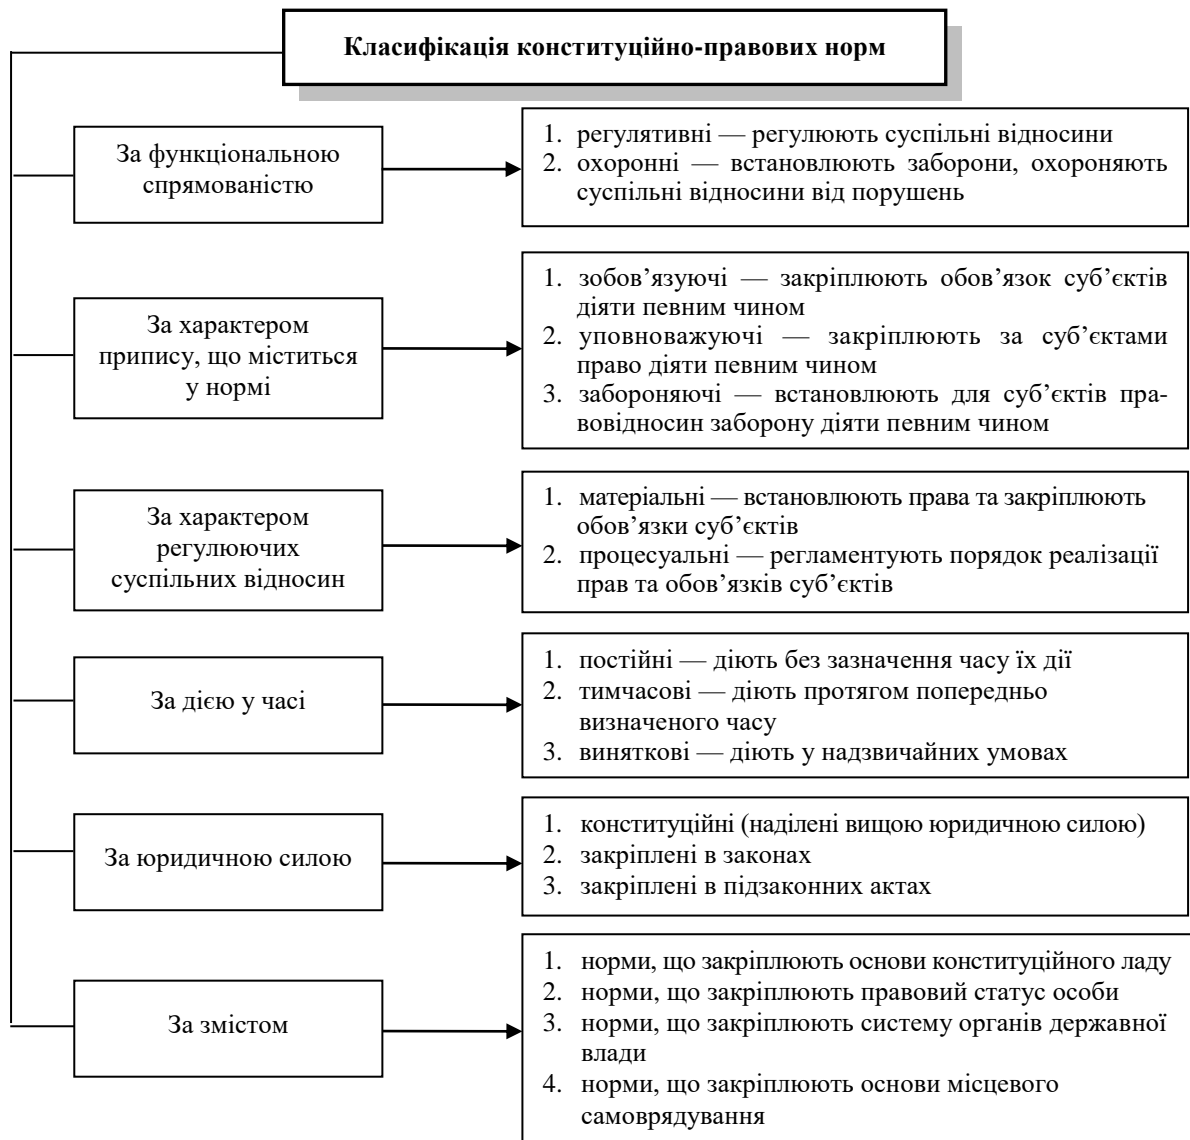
Класифікація конституційно-правових норм

За функціональною спрямованістю

1. регулятивні — регулюють суспільні відносини
2. охоронні — встановлюють заборони, охороняють суспільні відносини від порушень

За характером припису, що міститься у нормі

1. зобов'язуючі — закріплюють обов'язок суб'єктів діяти певним чином
2. уповноважуючі — закріплюють за суб'єктами право діяти певним чином
3. забороняючі — встановлюють для суб'єктів правовідносин заборону діяти певним чином

За характером регулюючих суспільних відносин

1. матеріальні — встановлюють права та закріплюють обов'язки суб'єктів
2. процесуальні — регламентують порядок реалізації прав та обов'язків суб'єктів

За дією у часі

1. постійні — діють без зазначення часу їх дії
2. тимчасові — діють протягом попередньо визначеного часу
3. виняткові — діють у надзвичайних умовах

За юридичною силою

1. конституційні (наділені вищою юридичною силою)
2. закріплені в законах
3. закріплені в підзаконних актах

За змістом

1. норми, що закріплюють основи конституційного ладу
2. норми, що закріплюють правовий статус особи
3. норми, що закріплюють систему органів державної влади
4. норми, що закріплюють основи місцевого самоврядування